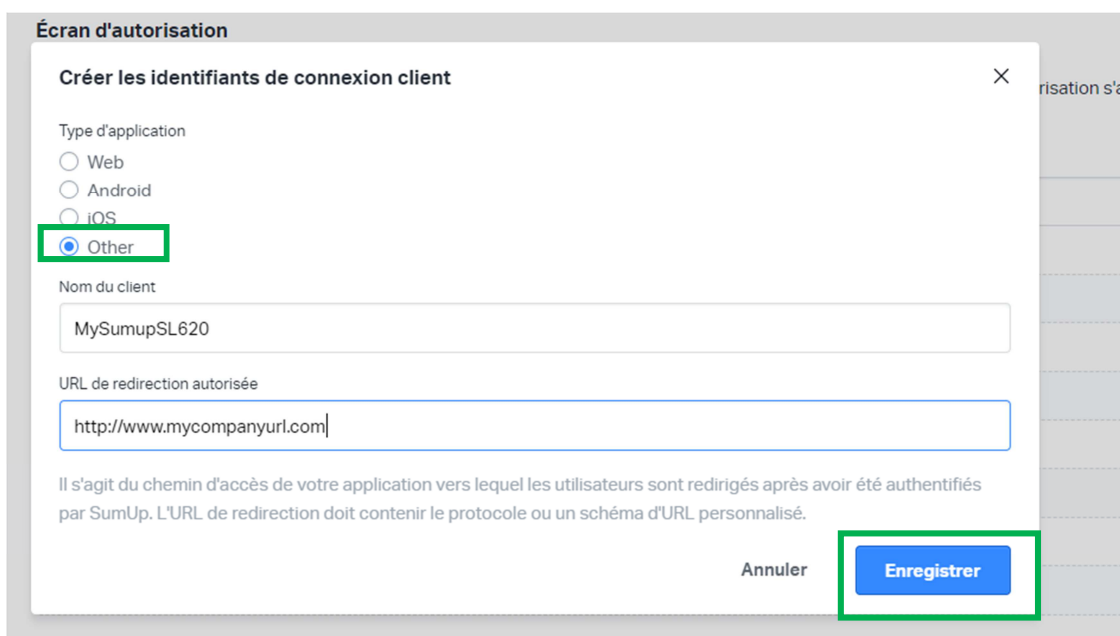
Écran d'autorisation

risation s'a

Créer les identifiants de connexion client

×

Type d'application

Web

Android

iOS

Other

Nom du client

MySumupSL620

URL de redirection autorisée

http://www.mycompanyurl.com

Il s'agit du chemin d'accès de votre application vers lequel les utilisateurs sont redirigés après avoir été authentifiés par SumUp. L'URL de redirection doit contenir le protocole ou un schéma d'URL personnalisé.

Annuler

Enregistrer